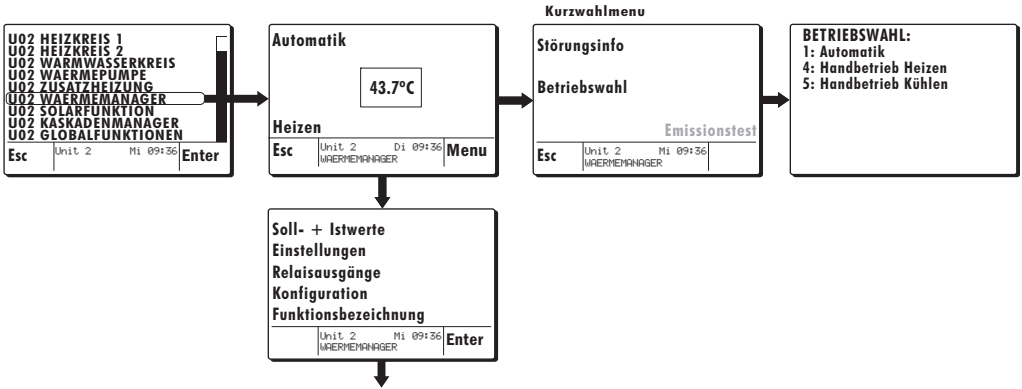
U02 HEIZKREIS 1
U02 HEIZKREIS 2
U02 WARMWASSERKREIS
U02 WAERMEPUMPE
U02 ZUSATZHEIZUNG
U02 WAERMEMANAGER
U02 SOLARFUNKTION
U02 KASKADENMANAGER
U02 GLOBALFUNKTIONEN
Esc Unit 2 Mi 09:36 Enter

Automatik
43.7°C
Heizen
Esc Unit 2 Di 09:36 WAERMEMANAGER Menu

Kurzwahlmenu
Störungsinfo
Betriebswahl
Emissionstest
Esc Unit 2 Mi 09:36 WAERMEMANAGER

BETRIEBSWAHL:
1: Automatik
4: Handbetrieb Heizen
5: Handbetrieb Kühlen

Soll- + Istwerte
Einstellungen
Relaisausgänge
Konfiguration
Funktionsbezeichnung
Unit 2 Mi 09:36 WAERMEMANAGER Enter